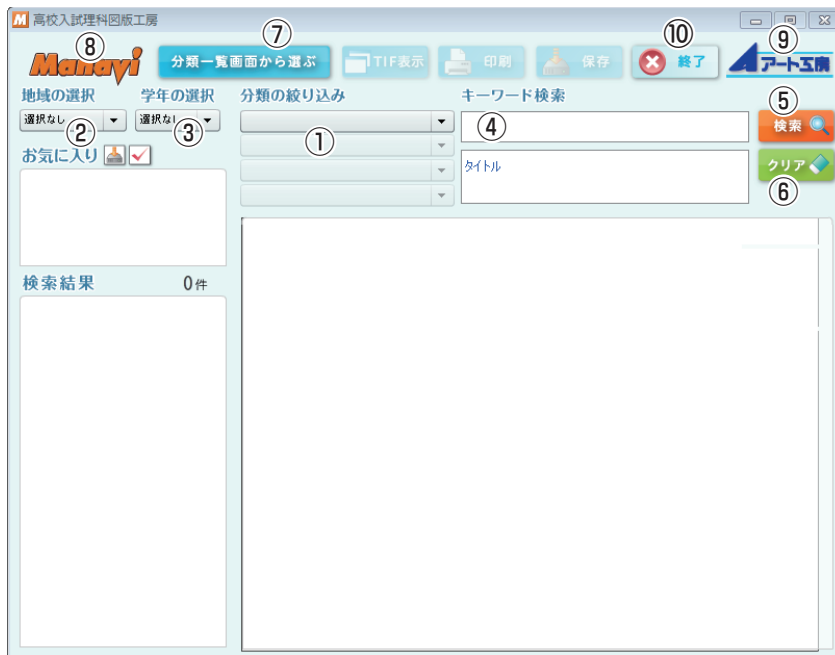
高校入試理科図版工房

⑧ Manavi

⑦ 分類一覧画面から選ぶ

TIF表示

印刷

保存

⑩ 終了

⑨ アート工房

地域の選択

選択なし ②

学年の選択

選択なし ③

分類の絞り込み

①

キーワード検索

④

⑤ 検索

タイトル

クリア ⑥

お気に入り

検索結果 0件